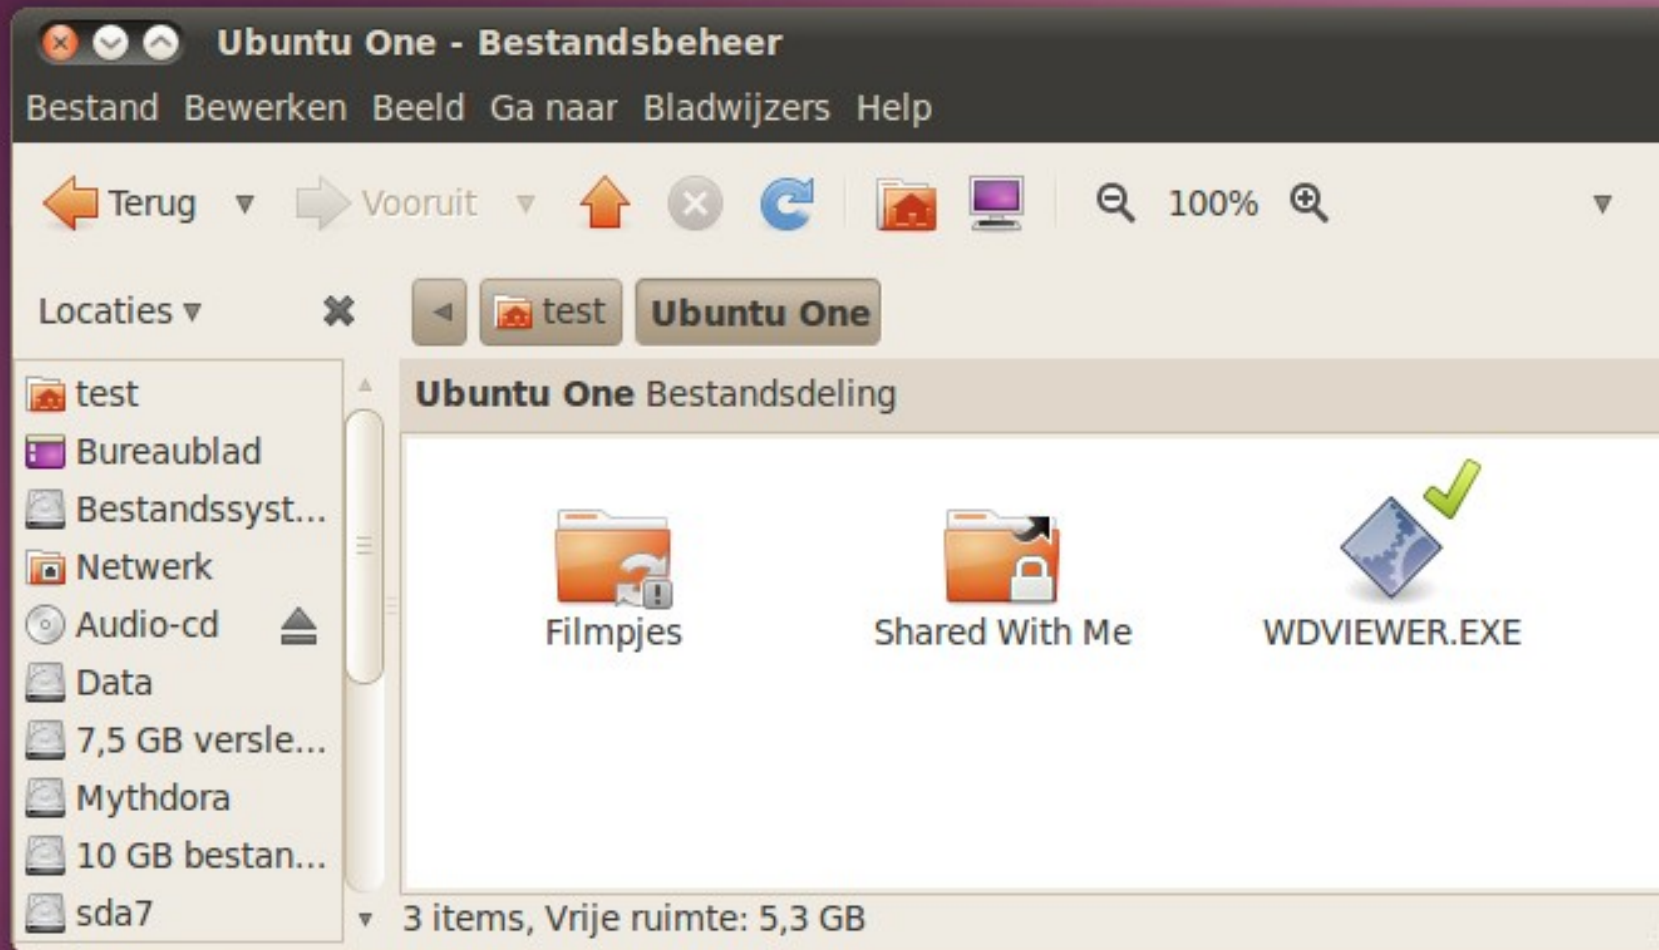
Ubuntu One - Bestandsbeheer

Bestand Bewerken Beeld Ga naar Bladwijzers Help

Terug Vooruit 100%

Locaties

test Ubuntu One

test
Bureaublad
Bestandssyst...
Netwerk
Audio-cd
Data
7,5 GB versle...
Mythdora
10 GB bestan...
sda7

Ubuntu One Bestandsdeling

Filmpjes
Shared With Me
WDVIEWER.EXE

3 items, Vrije ruimte: 5,3 GB